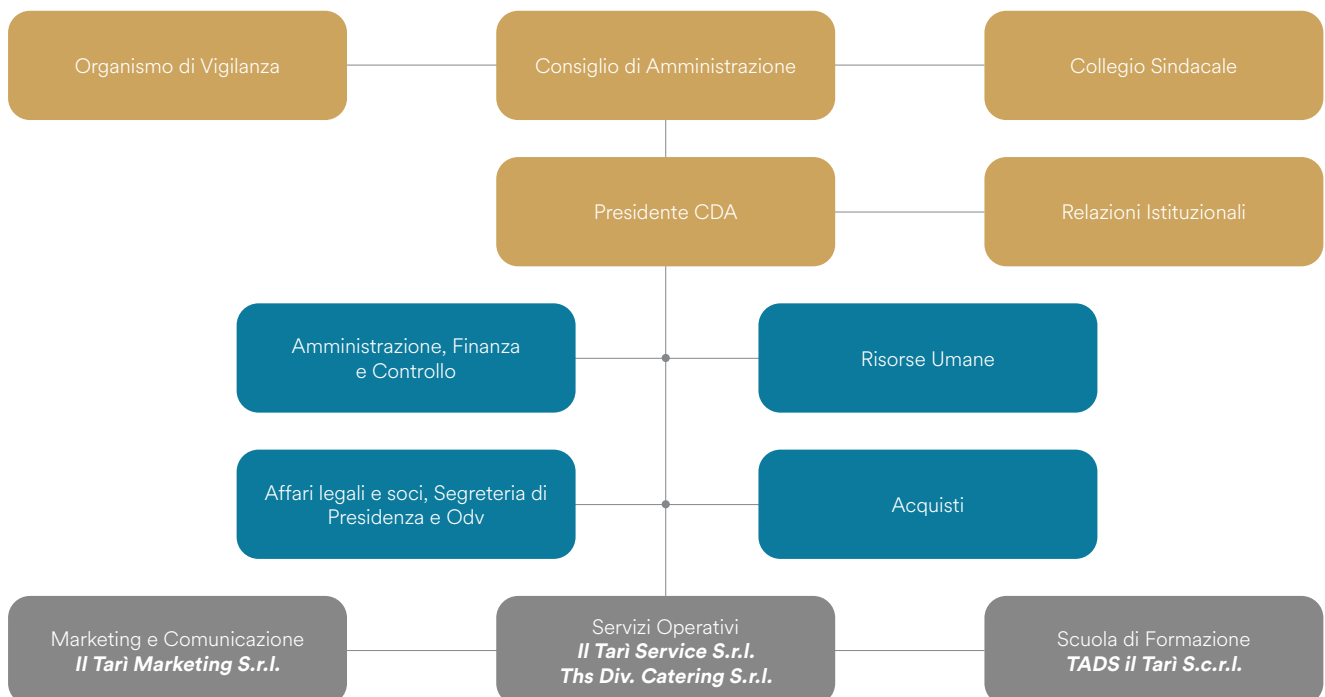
Organismo di Vigilanza

Consiglio di Amministrazione

Collegio Sindacale

Presidente CDA

Relazioni Istituzionali

Amministrazione, Finanza e Controllo

Risorse Umane

Affari legali e soci, Segreteria di Presidenza e Odv

Acquisti

Marketing e Comunicazione
***Il Tarì Marketing S.r.l.***

Servizi Operativi
***Il Tarì Service S.r.l.***
***Ths Div. Catering S.r.l.***

Scuola di Formazione
***TADS il Tarì S.c.r.l.***